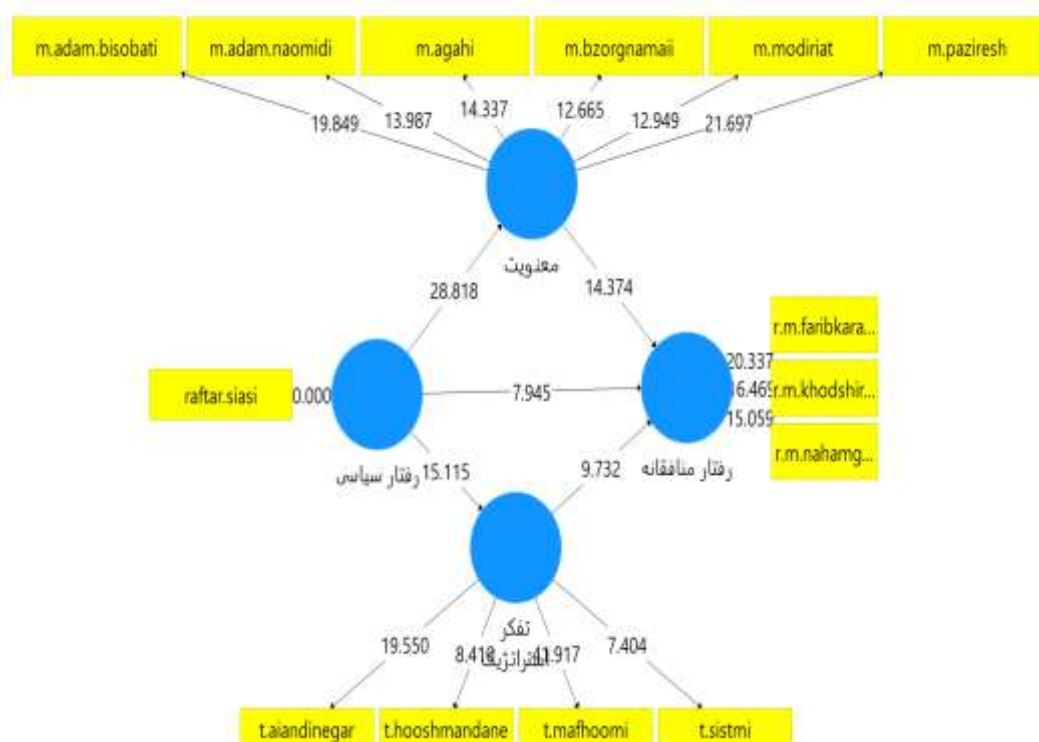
m.adam.bisobati
m.adam.naomidi
m.agahi
m.bzorgnamaii
m.modiriat
m.paziresh

19.849
13.987
14.337
12.665
12.949
21.697

معنویت

28.818
14.374

r.m.faribkara...
20.337
16.46
r.m.khodshir...
15.059
r.m.nahamg...

raftar.siasi
0.000
7.945

رفتار سیاسی
15.115
9.732
رفتار منافقانه

تفکر
استراتژیک

19.550
8.418
11.917
7.404

t.aiandinegar
t.hooshmandane
t.mafhoomi
t.sistmi